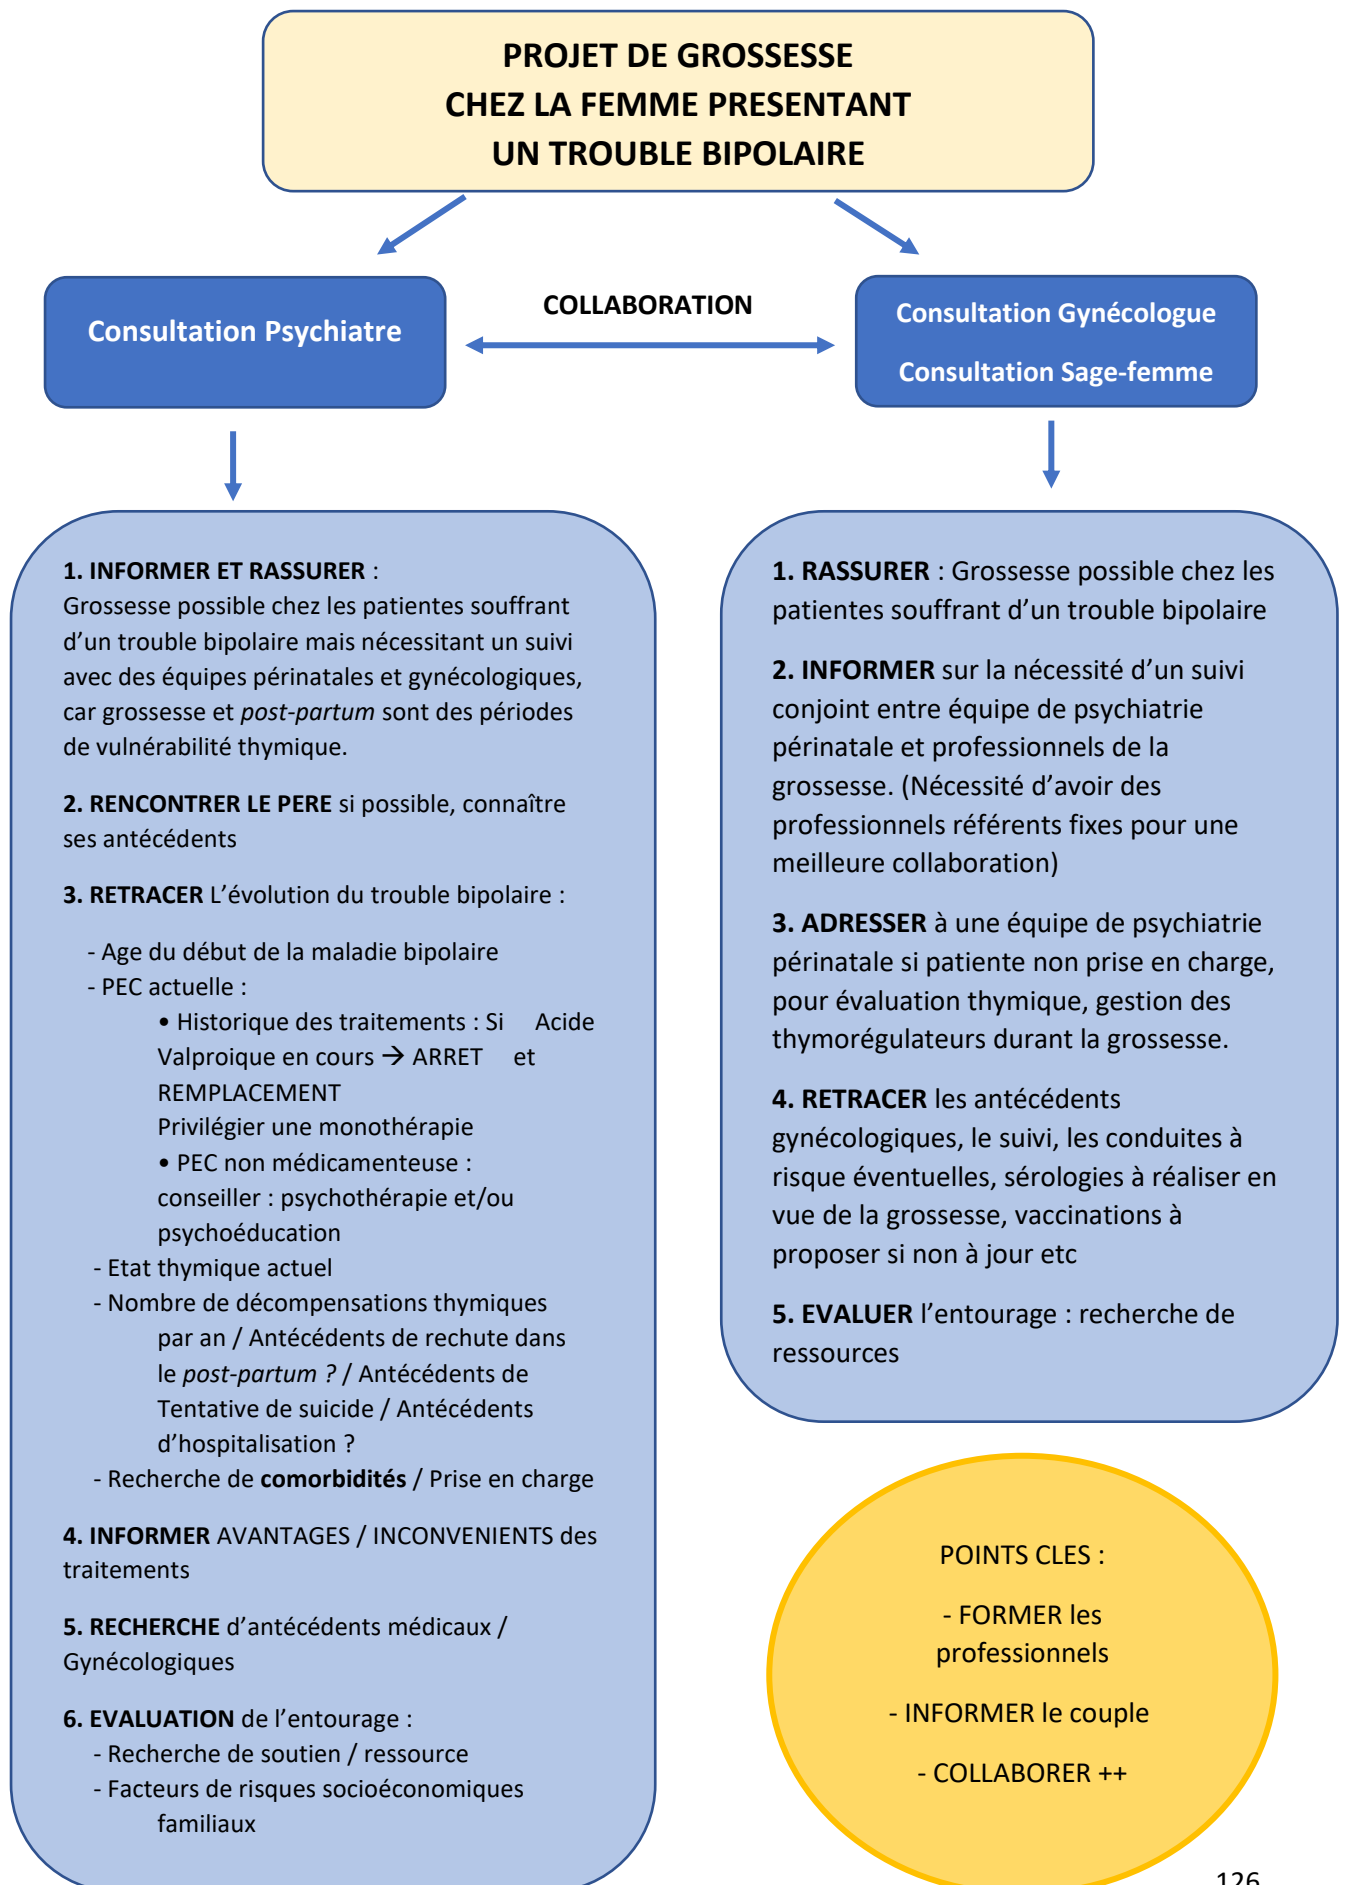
PROJET DE GROSSESSE
CHEZ LA FEMME PRESENTANT
UN TROUBLE BIPOLAIRE

Consultation Psychiatre

COLLABORATION

Consultation Gynécologue
Consultation Sage-femme

1. INFORMER ET RASSURER :
Grossesse possible chez les patientes souffrant d'un trouble bipolaire mais nécessitant un suivi avec des équipes périnatales et gynécologiques, car grossesse et post-partum sont des périodes de vulnérabilité thymique.

2. RENCONTRER LE PERE si possible, connaître ses antécédents

3. RETRACER L'évolution du trouble bipolaire :

- Age du début de la maladie bipolaire
- PEC actuelle :
• Historique des traitements : Si Acide Valproique en cours → ARRET et REMPLACEMENT
Privilégier une monothérapie
• PEC non médicamenteuse : conseiller : psychothérapie et/ou psychoéducation
- Etat thymique actuel
- Nombre de décompensations thymiques par an / Antécédents de rechute dans le post-partum ? / Antécédents de Tentative de suicide / Antécédents d'hospitalisation ?
- Recherche de comorbidités / Prise en charge

4. INFORMER AVANTAGES / INCONVENIENTS des traitements

5. RECHERCHE d'antécédents médicaux / Gynécologiques

6. EVALUATION de l'entourage :
- Recherche de soutien / ressource
- Facteurs de risques socioéconomiques familiaux

1. RASSURER : Grossesse possible chez les patientes souffrant d'un trouble bipolaire

2. INFORMER sur la nécessité d'un suivi conjoint entre équipe de psychiatrie périnatale et professionnels de la grossesse. (Nécessité d'avoir des professionnels référents fixes pour une meilleure collaboration)

3. ADRESSER à une équipe de psychiatrie périnatale si patiente non prise en charge, pour évaluation thymique, gestion des thymorégulateurs durant la grossesse.

4. RETRACER les antécédents gynécologiques, le suivi, les conduites à risque éventuelles, sérologies à réaliser en vue de la grossesse, vaccinations à proposer si non à jour etc

5. EVALUER l'entourage : recherche de ressources

POINTS CLES :
- FORMER les professionnels
- INFORMER le couple
- COLLABORER ++

126